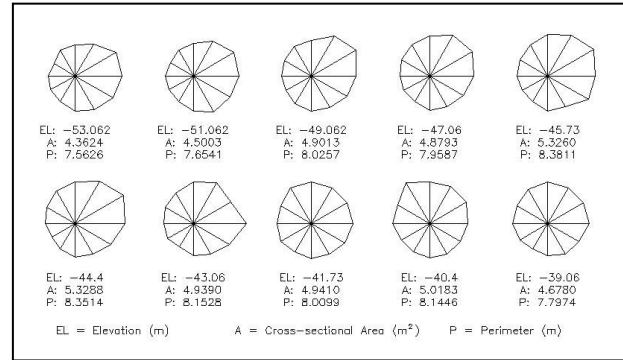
EL: −53.062
A: 4.3624
P: 7.5626

EL: −51.062
A: 4.5003
P: 7.6541

EL: −49.062
A: 4.9013
P: 8.0257

EL: −47.06
A: 4.8793
P: 7.9587

EL: −45.73
A: 5.3260
P: 8.3811

EL: −44.4
A: 5.3288
P: 8.3514

EL: −43.06
A: 4.9390
P: 8.1528

EL: −41.73
A: 4.9410
P: 8.0099

EL: −40.4
A: 5.0183
P: 8.1446

EL: −39.06
A: 4.6780
P: 7.7974

EL = Elevation (m) A = Cross−sectional Area ($m^2$) P = Perimeter (m)